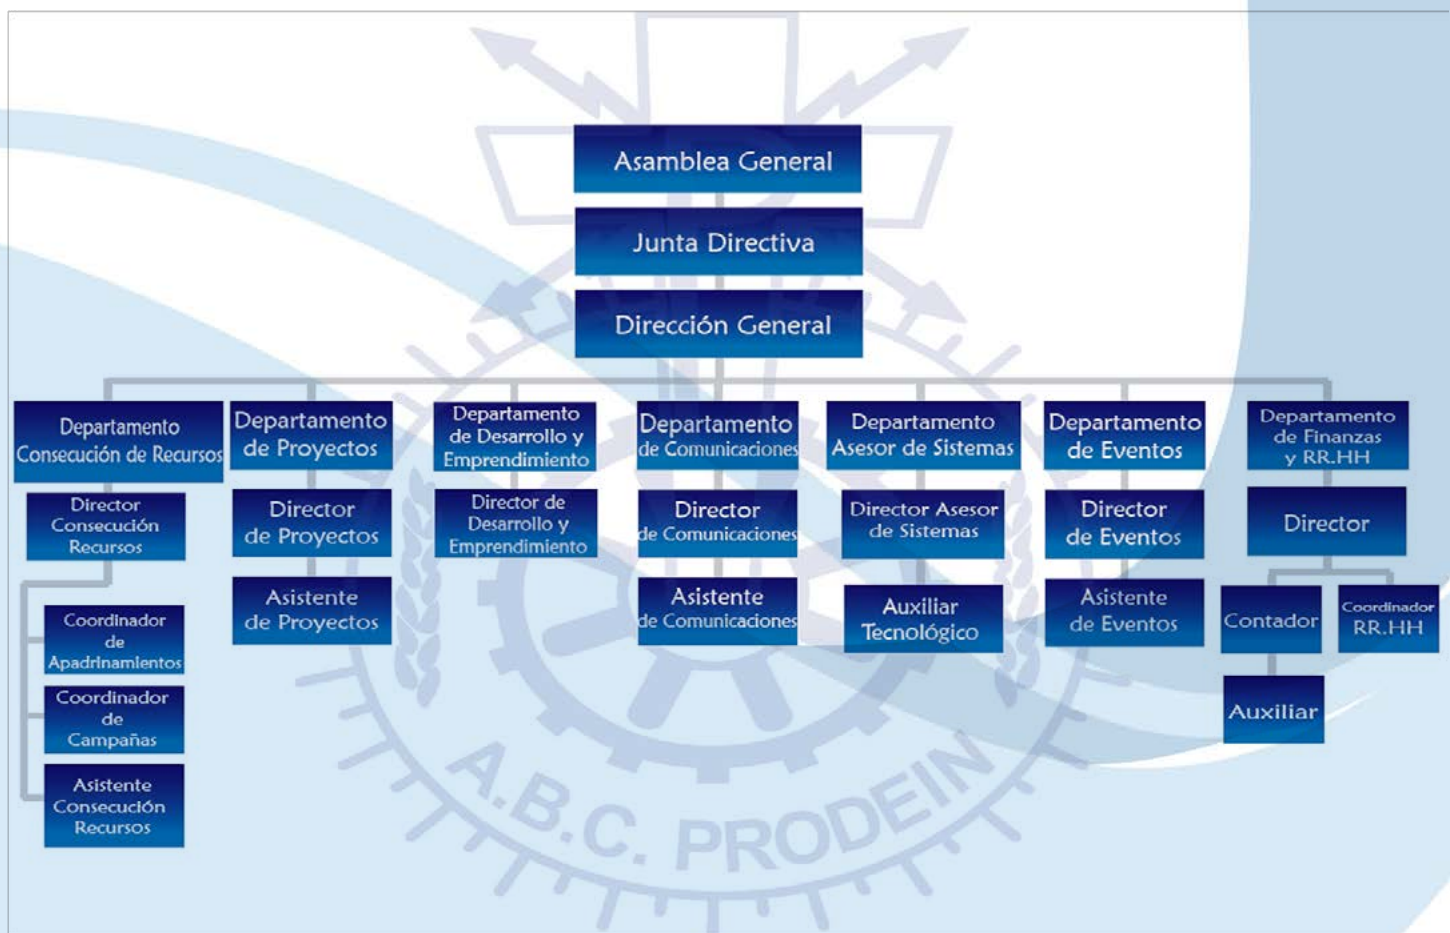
Asamblea General

Junta Directiva

Dirección General

Departamento Consecución de Recursos

Director Consecución Recursos

Coordinador de Apadrinamientos

Coordinador de Campañas

Asistente Consecución Recursos

Departamento de Proyectos

Director de Proyectos

Asistente de Proyectos

Departamento de Desarrollo y Emprendimiento

Director de Desarrollo y Emprendimiento

Departamento de Comunicaciones

Director de Comunicaciones

Asistente de Comunicaciones

Departamento Asesor de Sistemas

Director Asesor de Sistemas

Auxiliar Tecnológico

Departamento de Eventos

Director de Eventos

Asistente de Eventos

Departamento de Finanzas y RR.HH

Director

Contador

Coordinador RR.HH

Auxiliar

A.B.C. PRODEIN